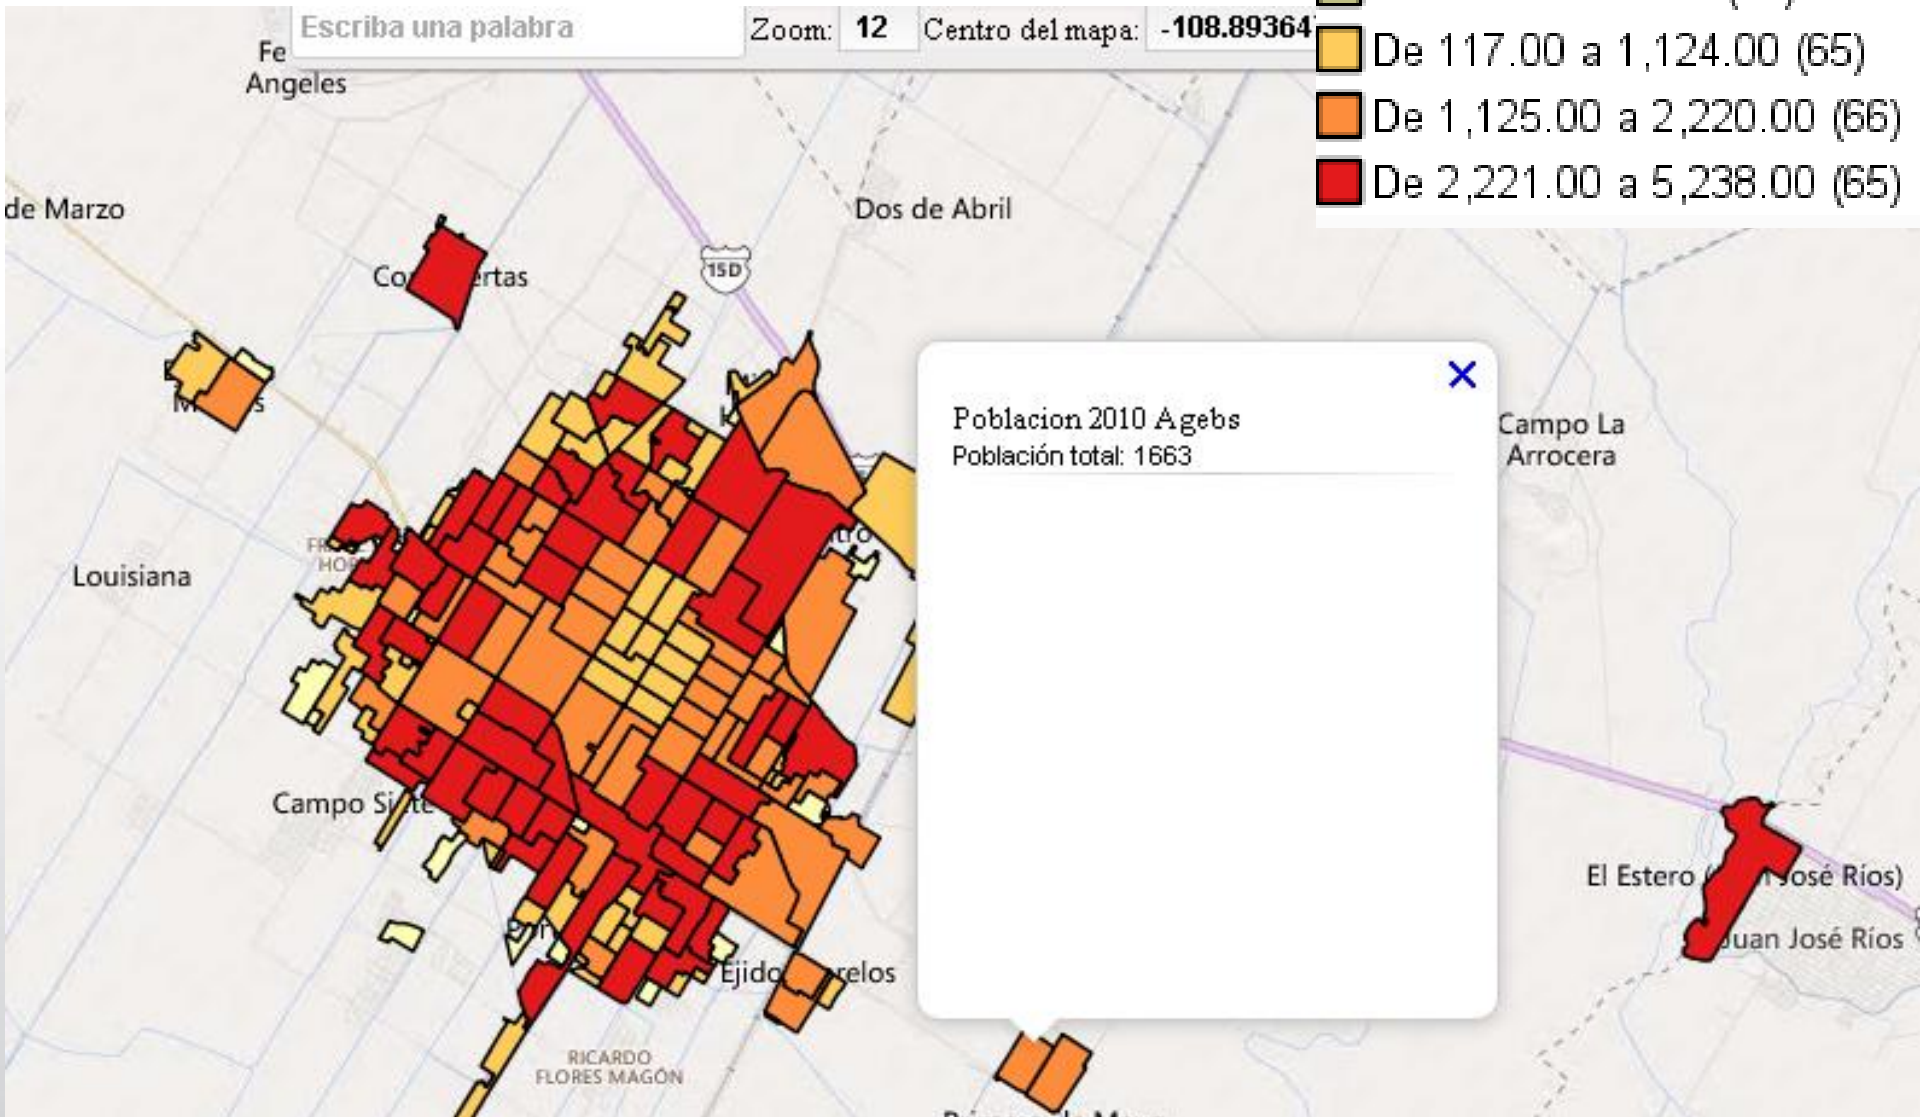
Escriba una palabra
Zoom: 12
Centro del mapa: -108.89364
De 117.00 a 1,124.00 (65)
De 1,125.00 a 2,220.00 (66)
De 2,221.00 a 5,238.00 (65)

Fe
Angeles
de Marzo
Dos de Abril
Co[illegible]rtas
15D
M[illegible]s
Campo La Arrocera
Louisiana
Campo Si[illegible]te
El Estero ([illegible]José Ríos)
Juan José Ríos
Ejido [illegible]relos
RICARDO FLORES MAGÓN

×
Poblacion 2010 Agebs
Población total: 1663